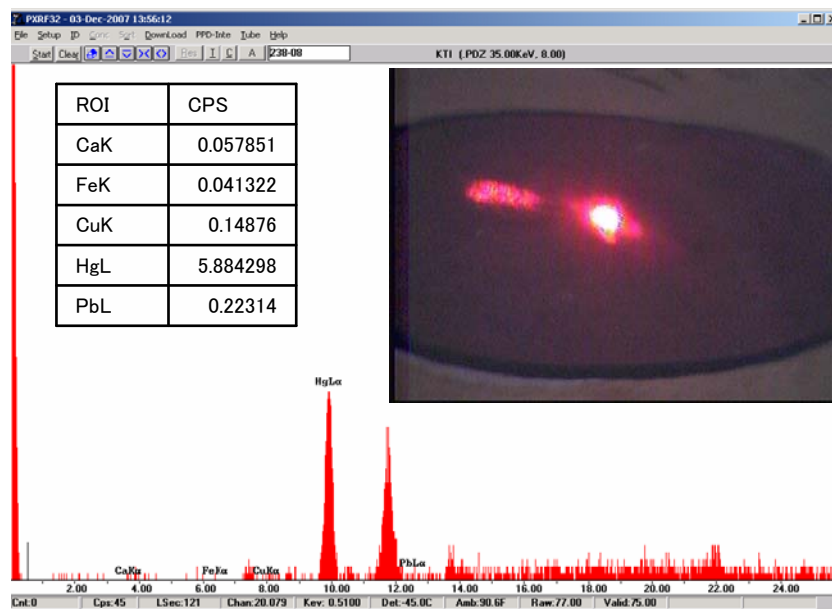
PXRF32 - 03-Dec-2007 13:56:12

File Setup ID Conc Sort Download PPD-Inte Tube Help

Start Clear Res I C A Z38-08

KTI (.PDZ 35.00KeV, 8.00)

| ROI | CPS |
|---|---|
| CaK | 0.057851 |
| FeK | 0.041322 |
| CuK | 0.14876 |
| HgL | 5.884298 |
| PbL | 0.22314 |

HgLα

CaKα FeKα CuKα PbLα

2.00 4.00 6.00 8.00 10.00 12.00 14.00 16.00 18.00 20.00 22.00 24.00

Cnt:0 Cps:45 LSec:121 Chan:20.079 Kev: 0.5100 Det:-45.0C Amb:90.6F Raw:77.00 Valid:75.00